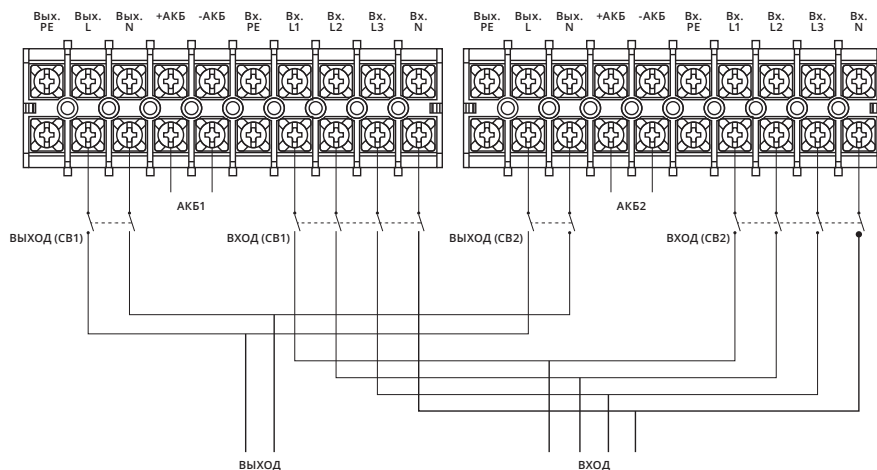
Вых. PE
Вых. L
Вых. N
+АКБ
-АКБ
Вх. PE
Вх. L1
Вх. L2
Вх. L3
Вх. N

Вых. PE
Вых. L
Вых. N
+АКБ
-АКБ
Вх. PE
Вх. L1
Вх. L2
Вх. L3
Вх. N

АКБ1
АКБ2

ВЫХОД (СВ1)
ВХОД (СВ1)
ВЫХОД (СВ2)
ВХОД (СВ2)

ВЫХОД
ВХОД